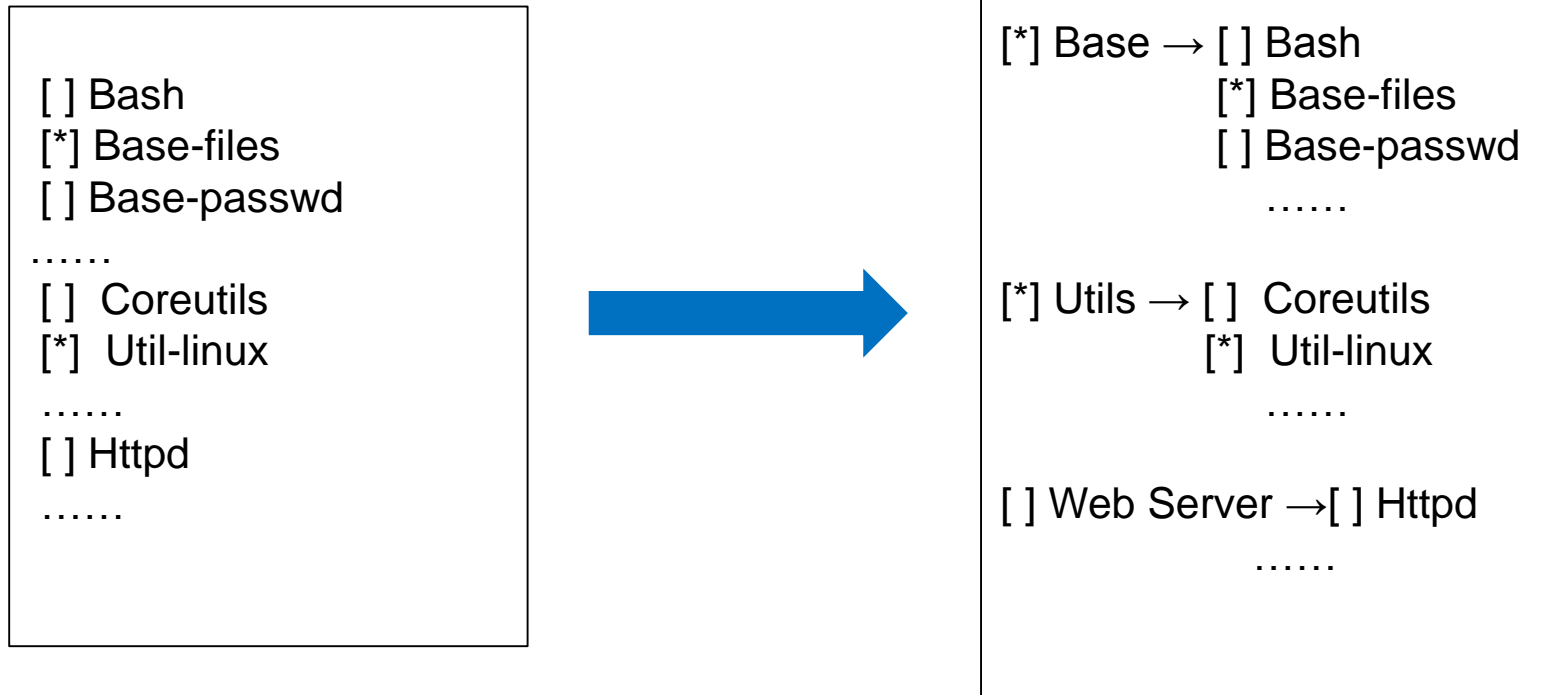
[ ] Bash
[*] Base-files
[ ] Base-passwd
……
[ ] Coreutils
[*] Util-linux
……
[ ] Httpd
……

[*] Base → [ ] Bash
[*] Base-files
[ ] Base-passwd
……

[*] Utils → [ ] Coreutils
[*] Util-linux
……

[ ] Web Server →[ ] Httpd
……